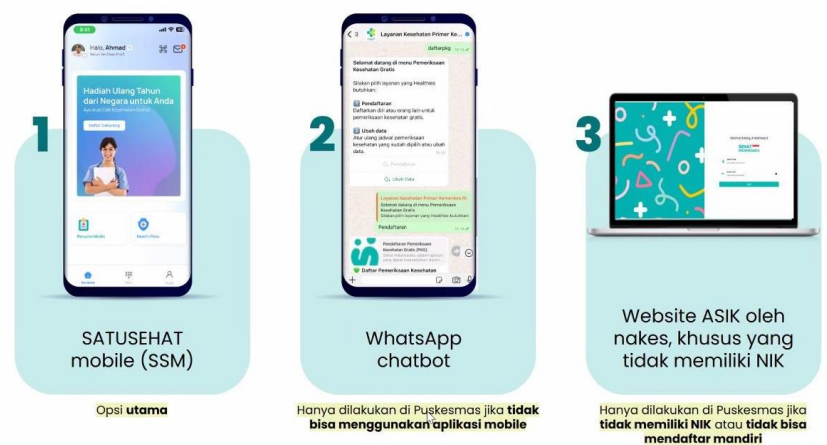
1

Halo, Ahmad

Hadiah Ulang Tahun dari Negara untuk Anda

Daftar Sekarang

SATUSEHAT mobile (SSM)

Opsi **utama**

2

Layanan Kesehatan Primer Ke...

daftarpkg

Selamat datang di menu Pemeriksaan Kesehatan Gratis

Silakan pilih layanan yang Healthies butuhkan:

Pendaftaran
Daftarkan diri atau orang lain untuk pemeriksaan kesehatan gratis.

Ubah data
Atur ulang jadwal pemeriksaan kesehatan yang sudah dipilih atau ubah data.

Pendaftaran

Ubah Data

Pendaftaran

Pemeriksaan Kesehatan Gratis (PKG)

Daftar Pemeriksaan Kesehatan

WhatsApp chatbot

Hanya dilakukan di Puskesmas jika **tidak bisa menggunakan aplikasi mobile**

3

SEHAT INDONESIAKU

Website ASIK oleh nakes, khusus yang tidak memiliki NIK

Hanya dilakukan di Puskesmas jika **tidak memiliki NIK** atau **tidak bisa mendaftar mandiri**